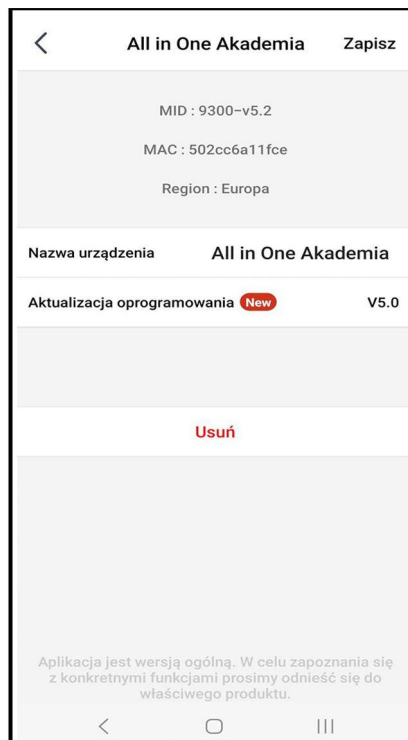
< All in One Akademia Zapisz

MID : 9300–v5.2

MAC : 502cc6a11fce

Region : Europa

Nazwa urządzenia All in One Akademia

Aktualizacja oprogramowania New V5.0

Usuń

Aplikacja jest wersją ogólną. W celu zapoznania się z konkretnymi funkcjami prosimy odnieść się do właściwego produktu.